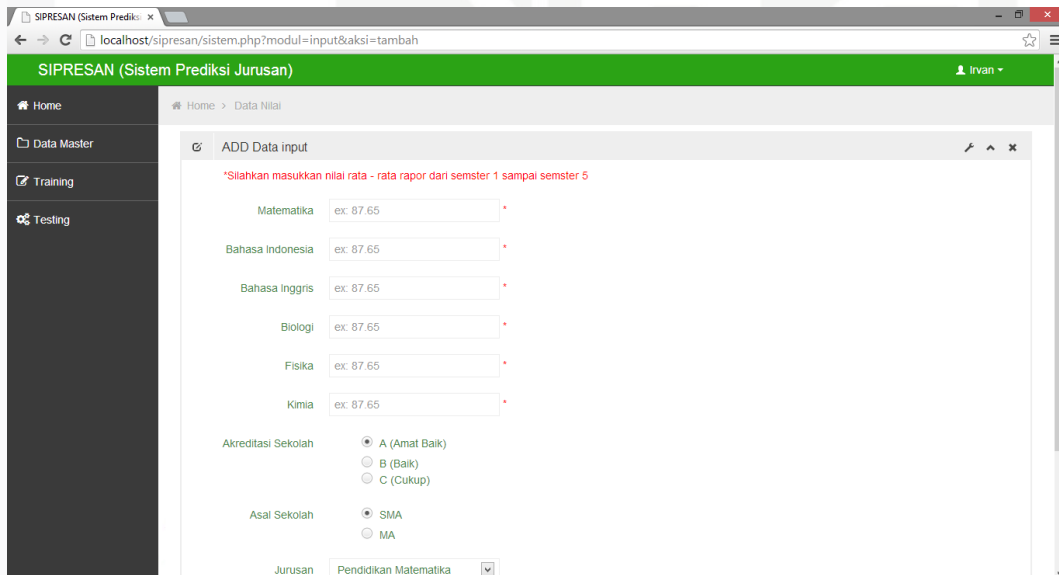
SIPRESAN (Sistem Prediksi ×

localhost/sipresan/sistem.php?modul=input&aksi=tambah

SIPRESAN (Sistem Prediksi Jurusan)

Irvan

Home

Data Master

Training

Testing

Home > Data Nilai

ADD Data input

*Silahkan masukkan nilai rata - rata rapor dari semster 1 sampai semster 5

Matematika ex: 87.65 *

Bahasa Indonesia ex: 87.65 *

Bahasa Inggris ex: 87.65 *

Biologi ex: 87.65 *

Fisika ex: 87.65 *

Kimia ex: 87.65 *

Akreditasi Sekolah

A (Amat Baik)

B (Baik)

C (Cukup)

Asal Sekolah

SMA

MA

Jurusan Pendidikan Matematika